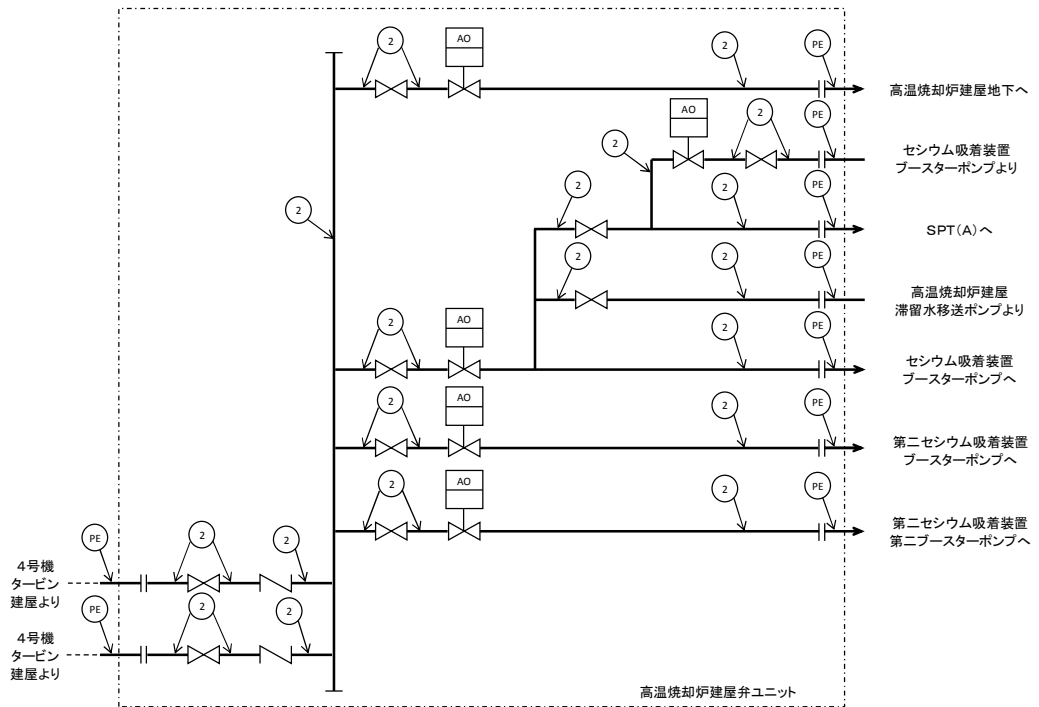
2
AO
2
PE
高温焼却炉建屋地下へ

AO
2
2
PE
セシウム吸着装置
ブースターポンプより

2
2
PE
SPT(A)へ

2
2
PE
高温焼却炉建屋
滞留水移送ポンプより

2
2
AO
2
PE
セシウム吸着装置
ブースターポンプへ

2
AO
2
PE
第二セシウム吸着装置
ブースターポンプへ

2
AO
2
PE
第二セシウム吸着装置
第二ブースターポンプへ

PE
2
2
4号機
タービン
建屋より

PE
2
2
4号機
タービン
建屋より

高温焼却炉建屋弁ユニット